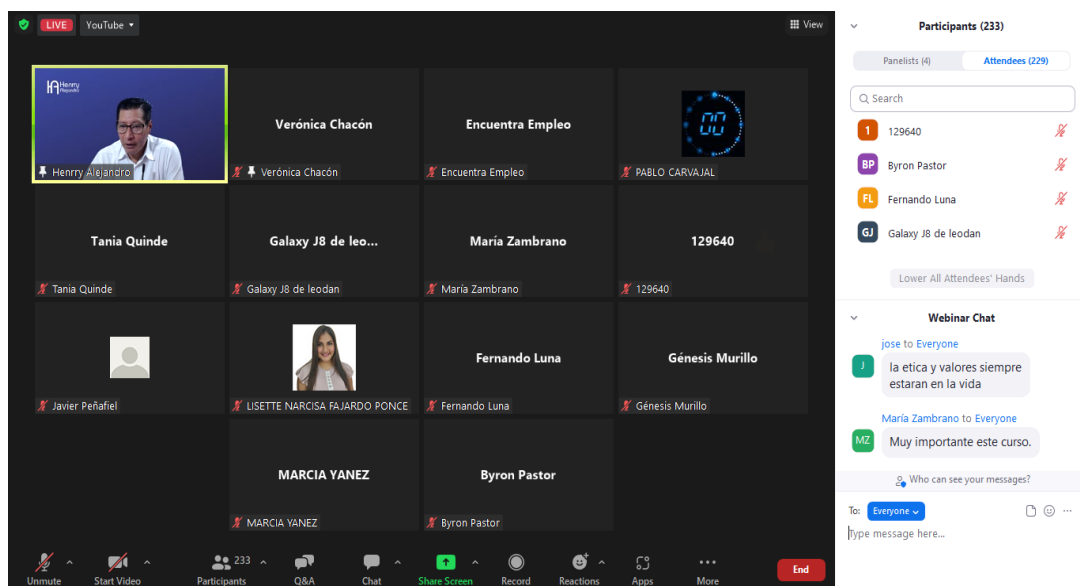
LIVE YouTube View

Henry Alejandro

Verónica Chacón
Verónica Chacón

Encuentra Empleo
Encuentra Empleo

00
PABLO CARVAJAL

Tania Quinde
Tania Quinde

Galaxy J8 de leo...
Galaxy J8 de leodan

María Zambrano
María Zambrano

129640
129640

Javier Peñafiel

LISETTE NARCISA FAJARDO PONCE

Fernando Luna
Fernando Luna

Génesis Murillo
Génesis Murillo

MARCIA YANEZ
MARCIA YANEZ

Byron Pastor
Byron Pastor

Unmute Start Video 233 Participants Q&A Chat Share Screen Record Reactions Apps More End

Participants (233)

Panelists (4) Attendees (229)

Search

1 129640
BP Byron Pastor
FL Fernando Luna
GJ Galaxy J8 de leodan

Lower All Attendees' Hands

Webinar Chat

jose to Everyone
J la etica y valores siempre estaran en la vida

María Zambrano to Everyone
MZ Muy importante este curso.

Who can see your messages?

To: Everyone

Type message here...